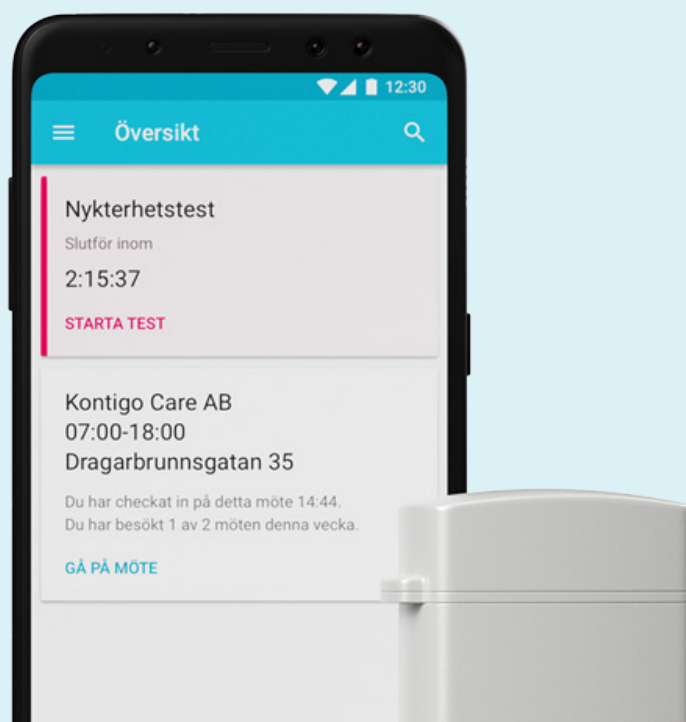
12:30

Översikt

Nykterhetstest
Slutför inom
2:15:37
STARTA TEST

Kontigo Care AB
07:00-18:00
Dragarbrunnsgatan 35

Du har checkat in på detta möte 14:44.
Du har besökt 1 av 2 möten denna vecka.

GÅ PÅ MÖTE